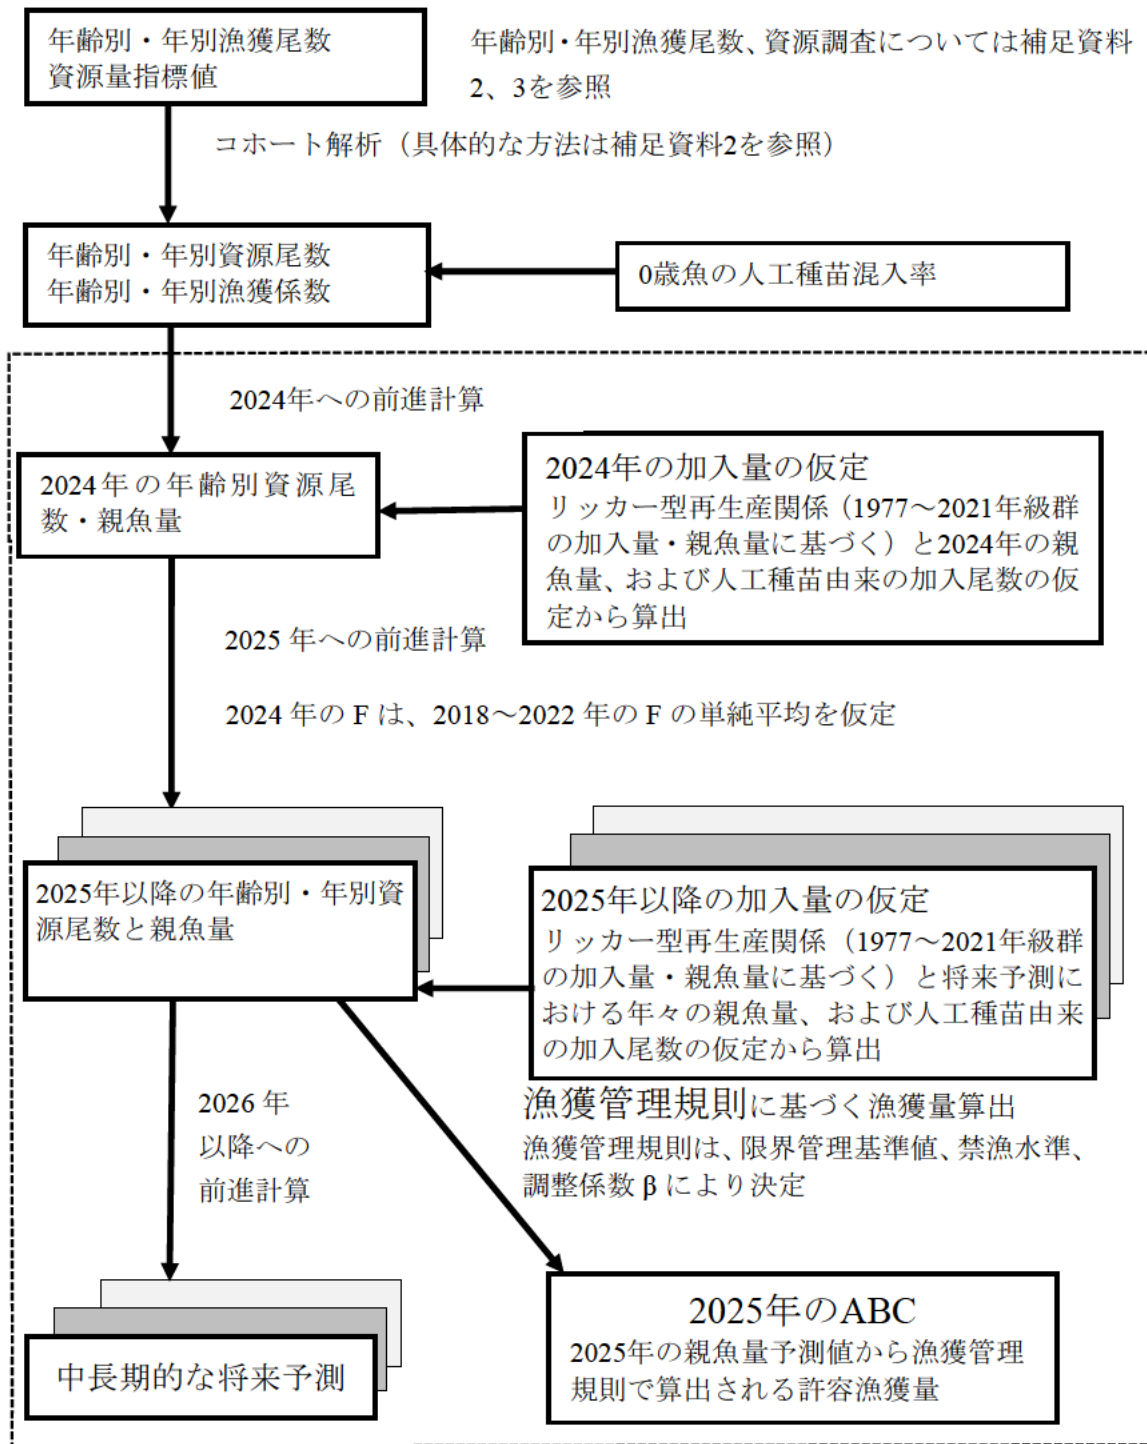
年齢別・年別漁獲尾数
資源量指標値

年齢別・年別漁獲尾数、資源調査については補足資料2、3を参照

コホート解析（具体的な方法は補足資料2を参照）

年齢別・年別資源尾数
年齢別・年別漁獲係数

0歳魚の人工種苗混入率

2024年への前進計算

2024年の年齢別資源尾数・親魚量

2024年の加入量の仮定
リッカー型再生産関係（1977～2021年級群の加入量・親魚量に基づく）と2024年の親魚量、および人工種苗由来の加入尾数の仮定から算出

2025年への前進計算

2024年のFは、2018～2022年のFの単純平均を仮定

2025年以降の年齢別・年別資源尾数と親魚量

2025年以降の加入量の仮定
リッカー型再生産関係（1977～2021年級群の加入量・親魚量に基づく）と将来予測における年々の親魚量、および人工種苗由来の加入尾数の仮定から算出

漁獲管理規則に基づく漁獲量算出
漁獲管理規則は、限界管理基準値、禁漁水準、調整係数βにより決定

2026年以降への前進計算

中長期的な将来予測

2025年のABC
2025年の親魚量予測値から漁獲管理規則で算出される許容漁獲量